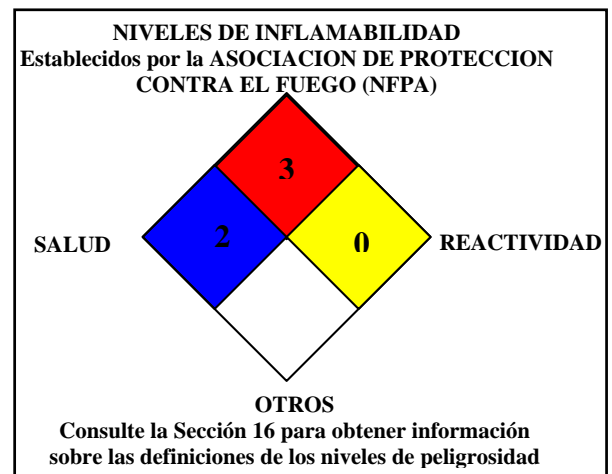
NIVELES DE INFLAMABILIDAD
Establecidos por la ASOCIACION DE PROTECCION CONTRA EL FUEGO (NFPA)

3

SALUD

2

0

REACTIVIDAD

OTROS

Consulte la Sección 16 para obtener información sobre las definiciones de los niveles de peligrosidad